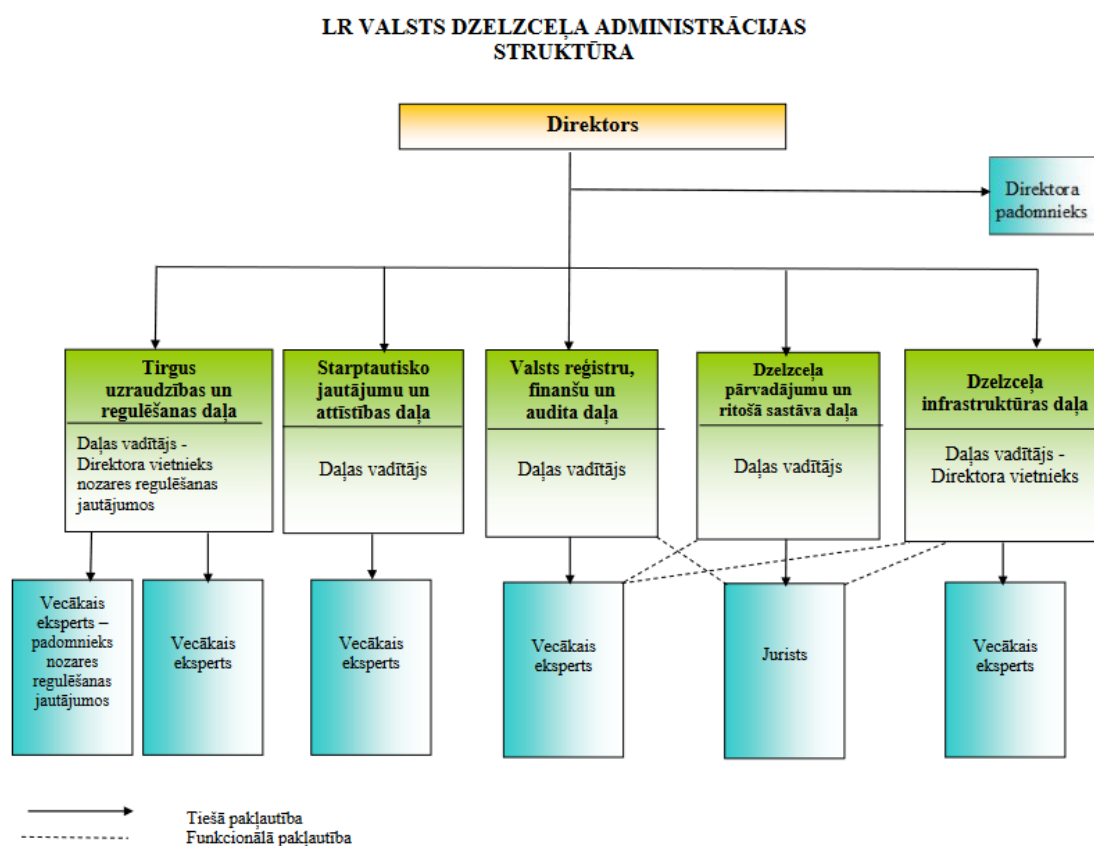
LR VALSTS DZELZCEĻA ADMINISTRĀCIJAS STRUKTŪRA

Direktors

Direktora padomnieks

Tirgus uzraudzības un regulēšanas daļa

Daļas vadītājs - Direktora vietnieks nozares regulēšanas jautājumos

Starptautisko jautājumu un attīstības daļa

Daļas vadītājs

Valsts reģistru, finanšu un audita daļa

Daļas vadītājs

Dzelzceļa pārvadājumu un ritošā sastāva daļa

Daļas vadītājs

Dzelzceļa infrastruktūras daļa

Daļas vadītājs - Direktora vietnieks

Vecākais eksperts – padomnieks nozares regulēšanas jautājumos

Vecākais eksperts

Vecākais eksperts

Vecākais eksperts

Jurists

Vecākais eksperts

Tiešā pakļautība
Funkcionālā pakļautība